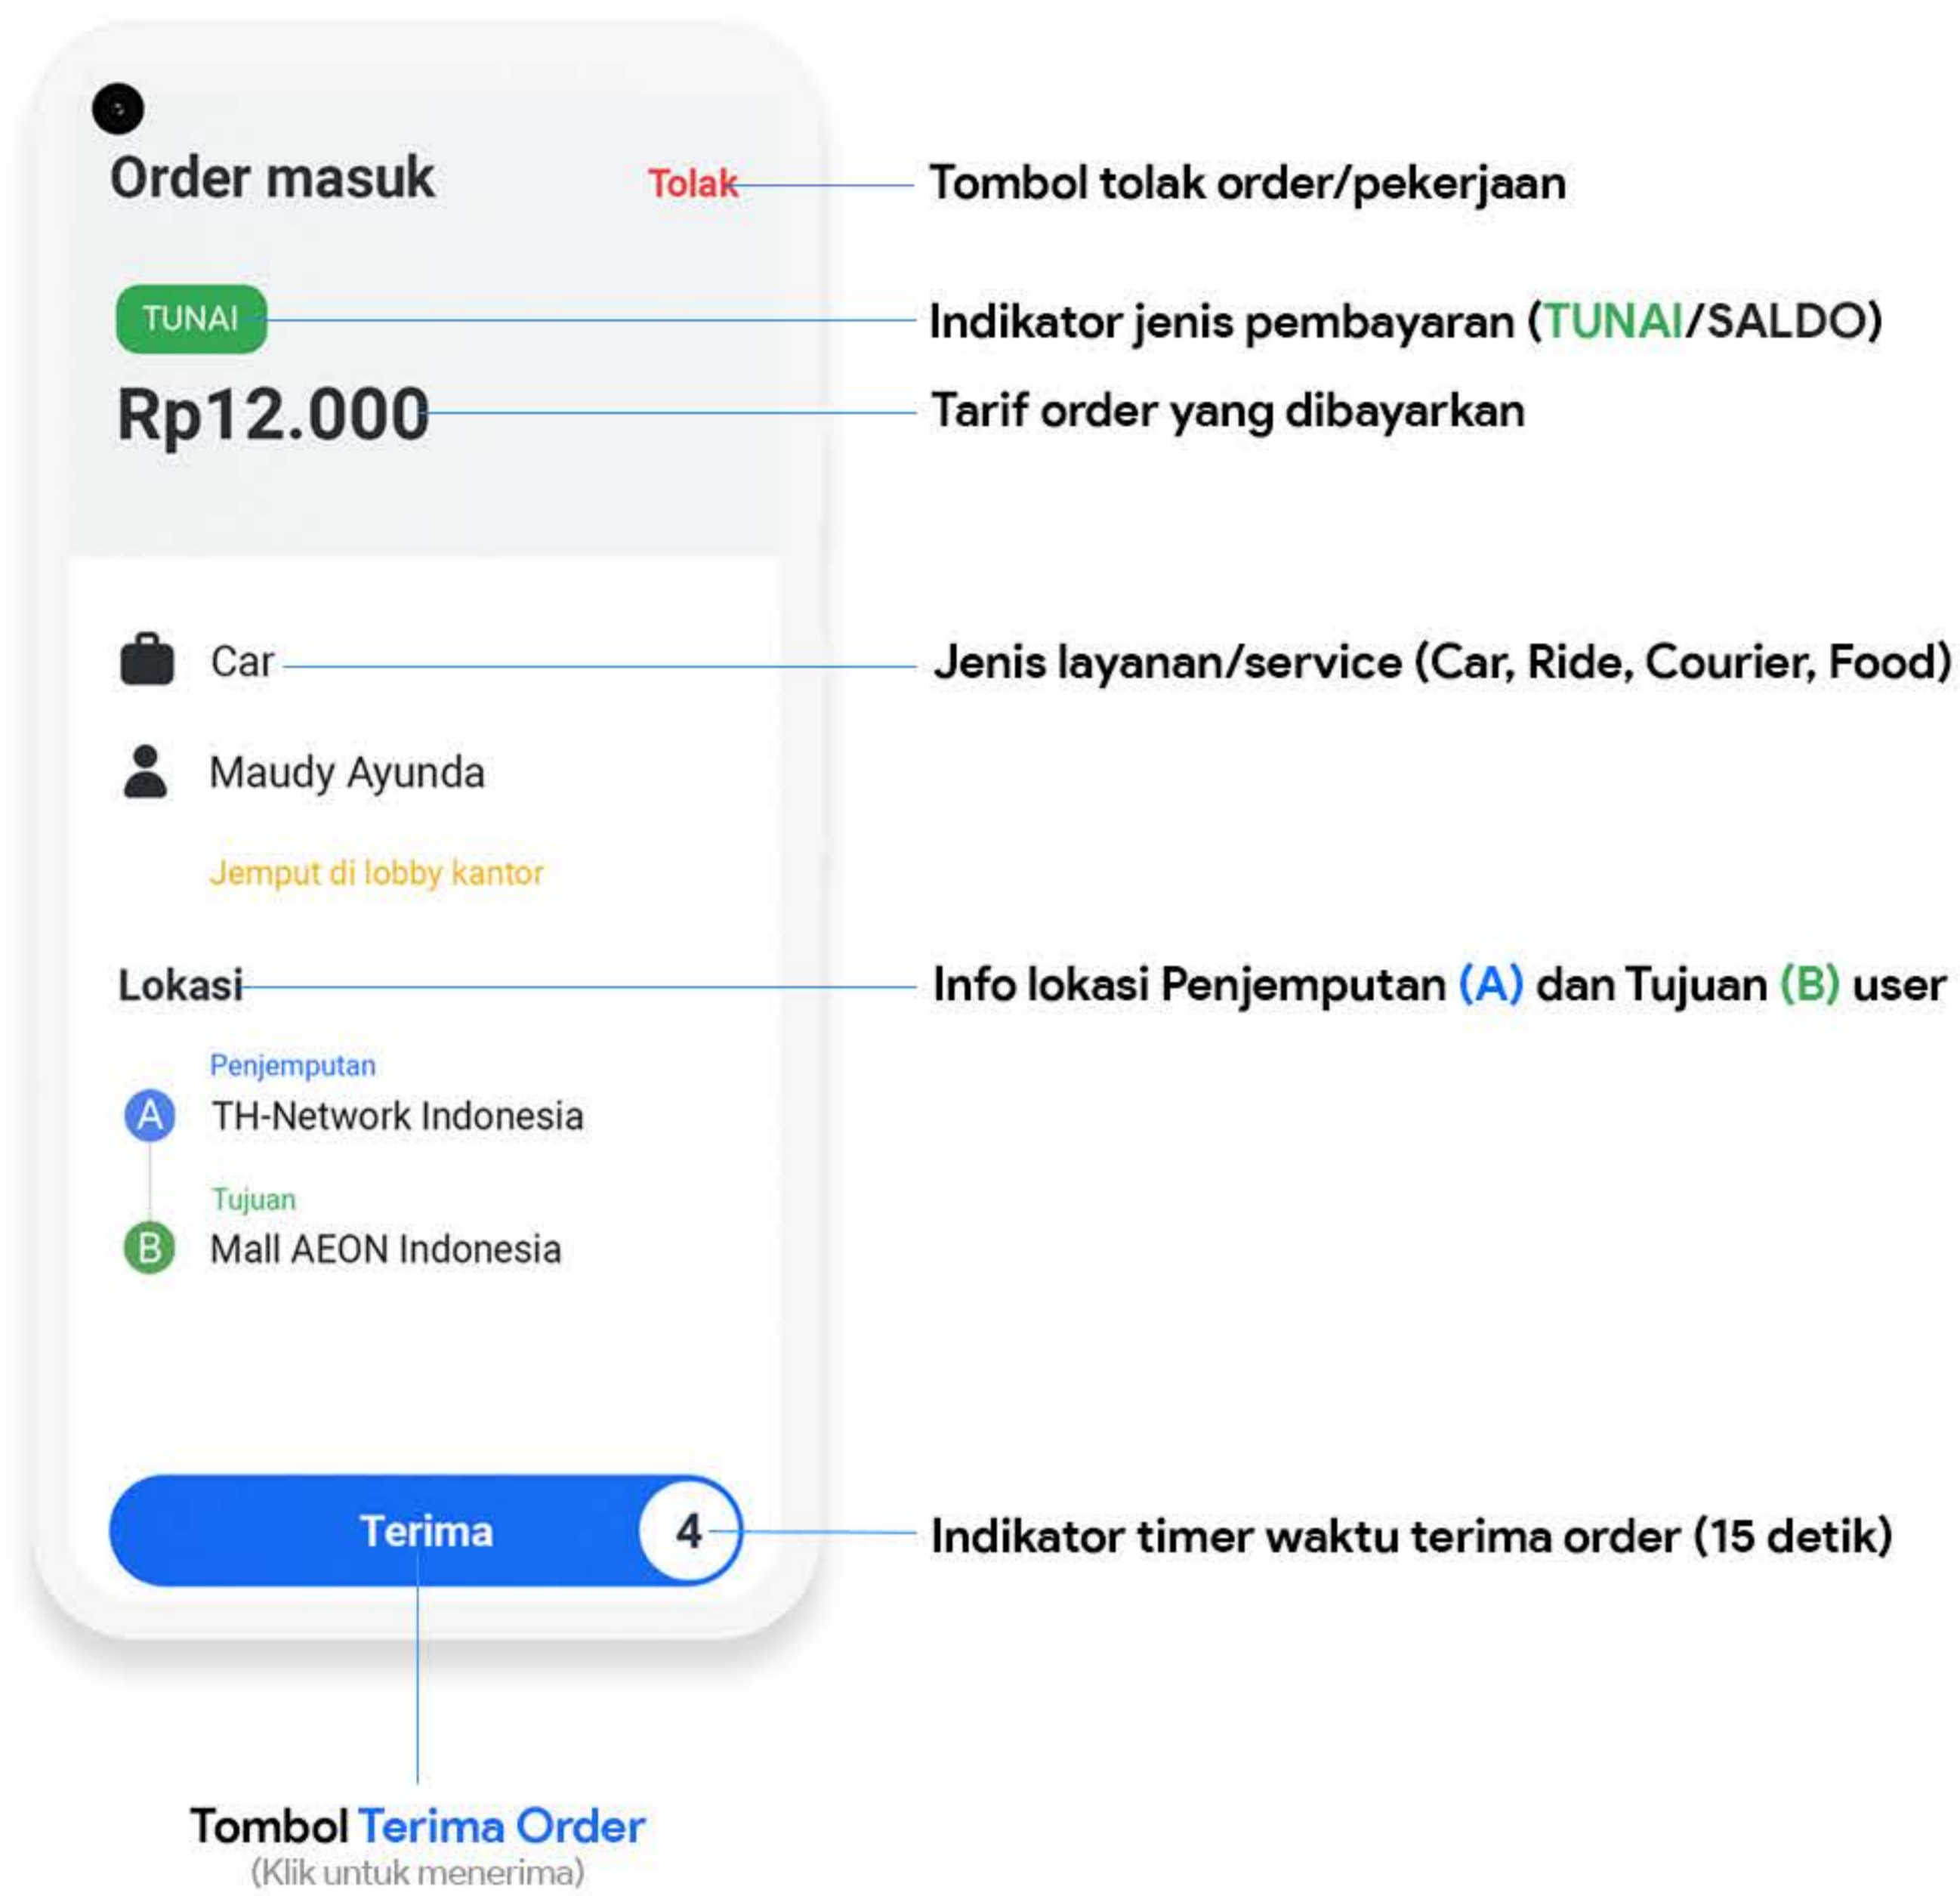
Order masuk

Tolak

Tombol tolak order/pekerjaan

TUNAI

Indikator jenis pembayaran (TUNAI/SALDO)

Rp12.000

Tarif order yang dibayarkan

Car

Jenis layanan/service (Car, Ride, Courier, Food)

Maudy Ayunda

Jemput di lobby kantor

Lokasi

Info lokasi Penjemputan (A) dan Tujuan (B) user

Penjemputan

A TH-Network Indonesia

Tujuan

B Mall AEON Indonesia

Terima 4

Indikator timer waktu terima order (15 detik)

Tombol Terima Order
(Klik untuk menerima)